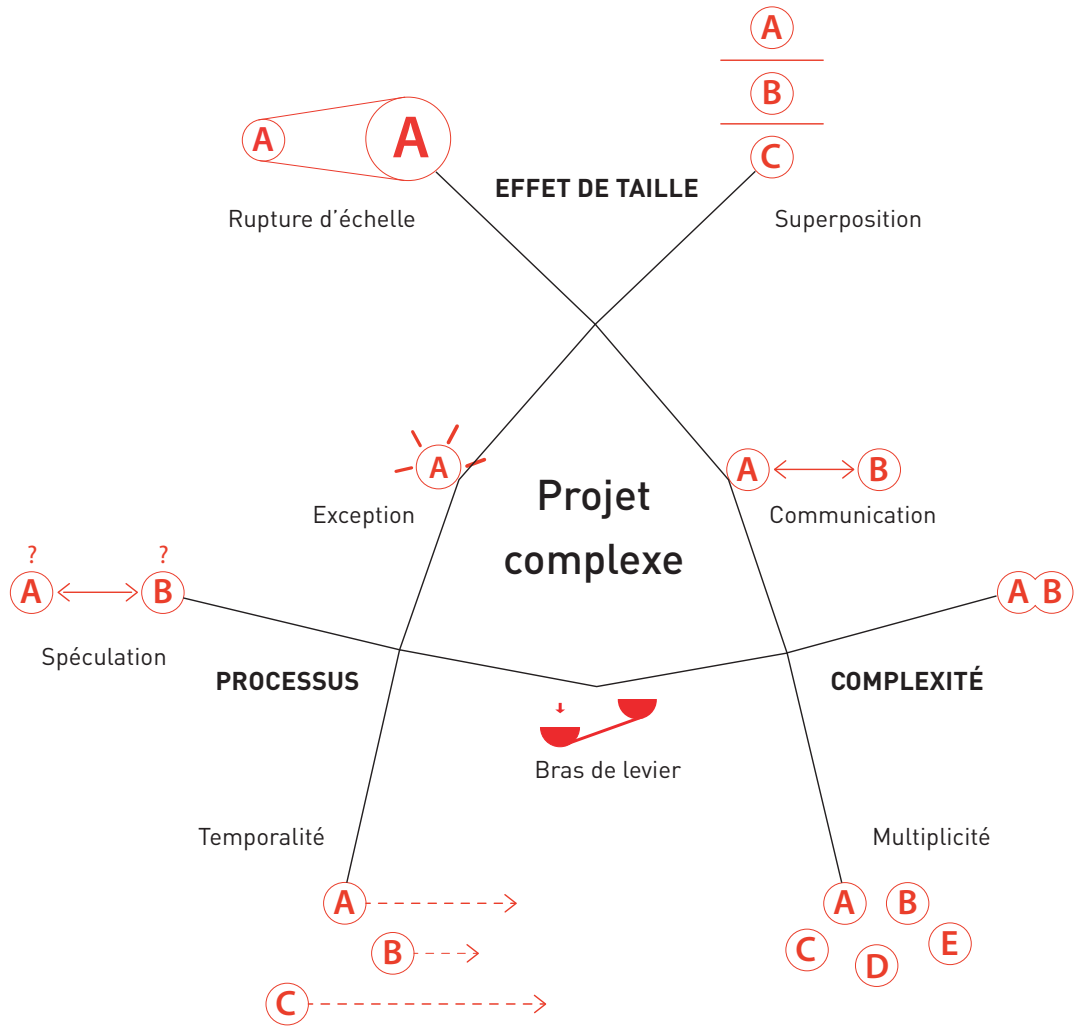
A

B

C

A A

EFFET DE TAILLE

Rupture d'échelle

Superposition

A

Exception

Projet complexe

A B

Communication

? ?
A B

Spéculation

PROCESSUS

A B

COMPLEXITÉ

Bras de levier

Temporalité

Multiplicité

A

B

C

A B

C E

D